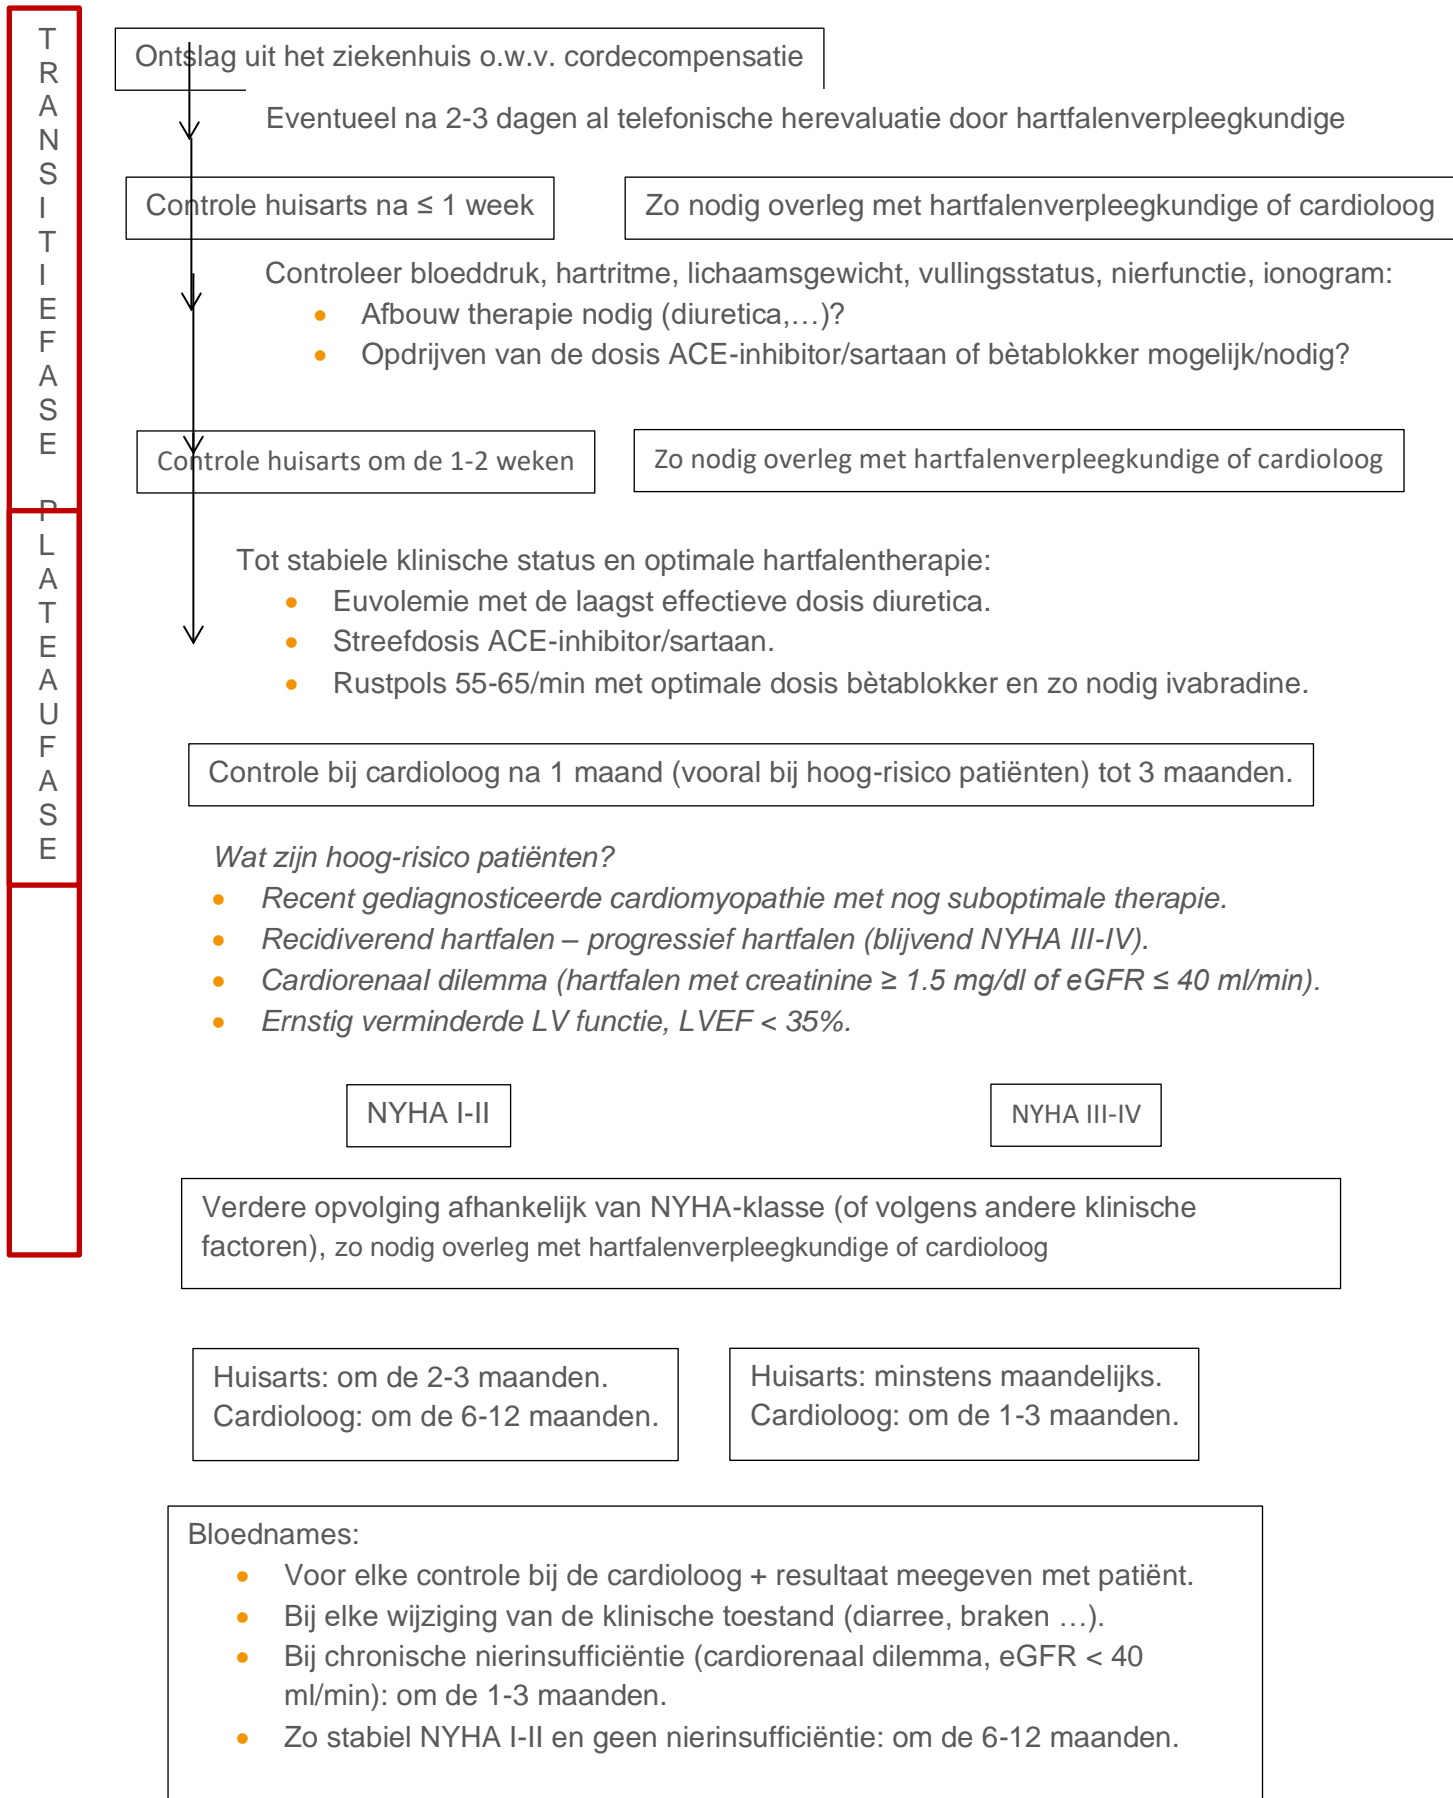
T
R
A
N
S
I
T
I
E
F
A
S
E

P
L
A
T
E
A
U
F
A
S
E

Ontslag uit het ziekenhuis o.w.v. cordecompensatie

Eventueel na 2-3 dagen al telefonische herevaluatie door hartfalenverpleegkundige

Controle huisarts na ≤ 1 week

Zo nodig overleg met hartfalenverpleegkundige of cardioloog

Controleer bloeddruk, hartritme, lichaamsgewicht, vullingsstatus, nierfunctie, ionogram:
- Afbouw therapie nodig (diuretica,…)?
- Opdrijven van de dosis ACE-inhibitor/sartaan of bètablokker mogelijk/nodig?

Controle huisarts om de 1-2 weken

Zo nodig overleg met hartfalenverpleegkundige of cardioloog

Tot stabiele klinische status en optimale hartfalentherapie:
- Euvolemie met de laagst effectieve dosis diuretica.
- Streefdosis ACE-inhibitor/sartaan.
- Rustpols 55-65/min met optimale dosis bètablokker en zo nodig ivabradine.

Controle bij cardioloog na 1 maand (vooral bij hoog-risico patiënten) tot 3 maanden.

*Wat zijn hoog-risico patiënten?*
- *Recent gediagnosticeerde cardiomyopathie met nog suboptimale therapie.*
- *Recidiverend hartfalen – progressief hartfalen (blijvend NYHA III-IV).*
- *Cardiorenaal dilemma (hartfalen met creatinine ≥ 1.5 mg/dl of eGFR ≤ 40 ml/min).*
- *Ernstig verminderde LV functie, LVEF < 35%.*

NYHA I-II

NYHA III-IV

Verdere opvolging afhankelijk van NYHA-klasse (of volgens andere klinische factoren), zo nodig overleg met hartfalenverpleegkundige of cardioloog

Huisarts: om de 2-3 maanden.
Cardioloog: om de 6-12 maanden.

Huisarts: minstens maandelijks.
Cardioloog: om de 1-3 maanden.

Bloednames:
- Voor elke controle bij de cardioloog + resultaat meegeven met patiënt.
- Bij elke wijziging van de klinische toestand (diarree, braken …).
- Bij chronische nierinsufficiëntie (cardiorenaal dilemma, eGFR < 40 ml/min): om de 1-3 maanden.
- Zo stabiel NYHA I-II en geen nierinsufficiëntie: om de 6-12 maanden.